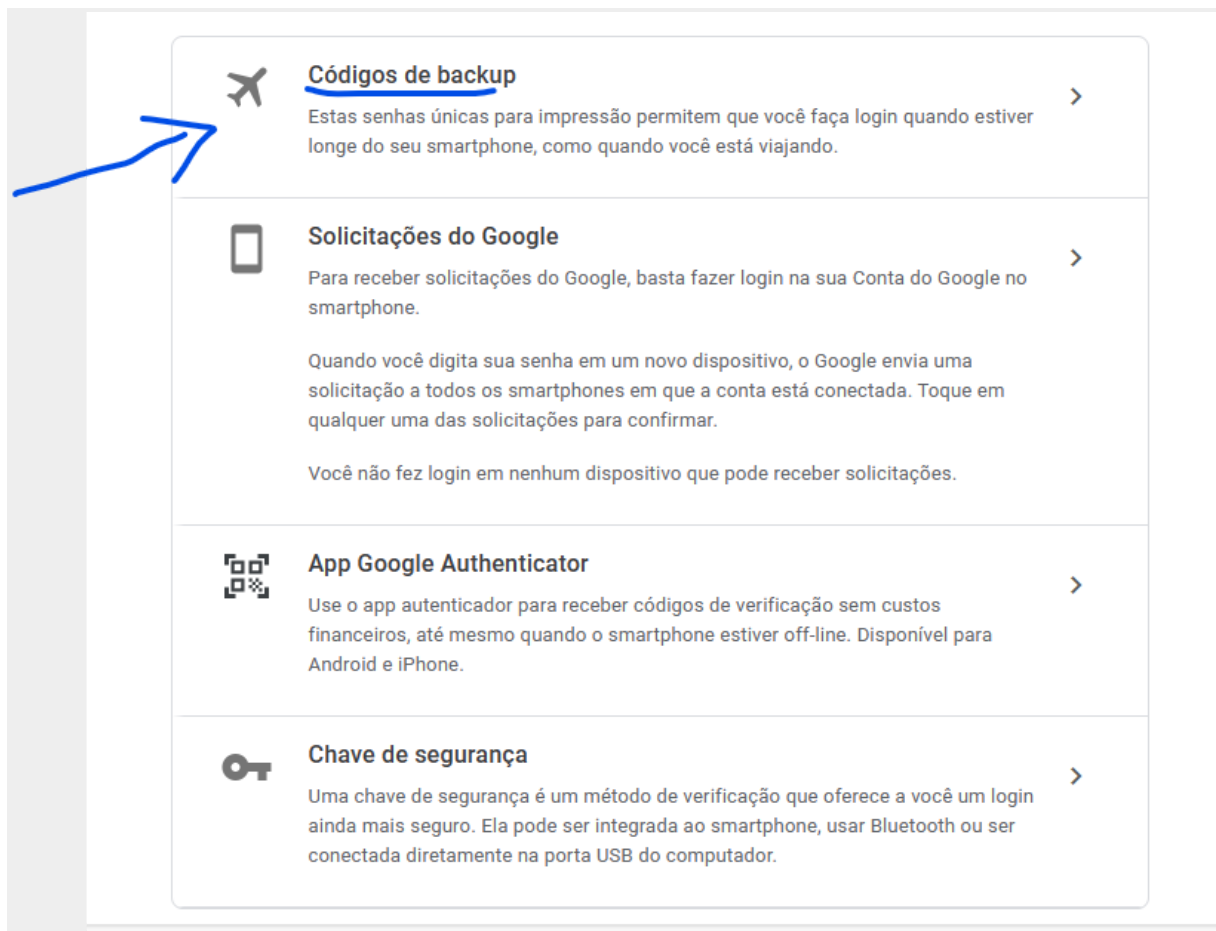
Códigos de backup

Estas senhas únicas para impressão permitem que você faça login quando estiver longe do seu smartphone, como quando você está viajando.

Solicitações do Google

Para receber solicitações do Google, basta fazer login na sua Conta do Google no smartphone.

Quando você digita sua senha em um novo dispositivo, o Google envia uma solicitação a todos os smartphones em que a conta está conectada. Toque em qualquer uma das solicitações para confirmar.

Você não fez login em nenhum dispositivo que pode receber solicitações.

App Google Authenticator

Use o app autenticador para receber códigos de verificação sem custos financeiros, até mesmo quando o smartphone estiver off-line. Disponível para Android e iPhone.

Chave de segurança

Uma chave de segurança é um método de verificação que oferece a você um login ainda mais seguro. Ela pode ser integrada ao smartphone, usar Bluetooth ou ser conectada diretamente na porta USB do computador.